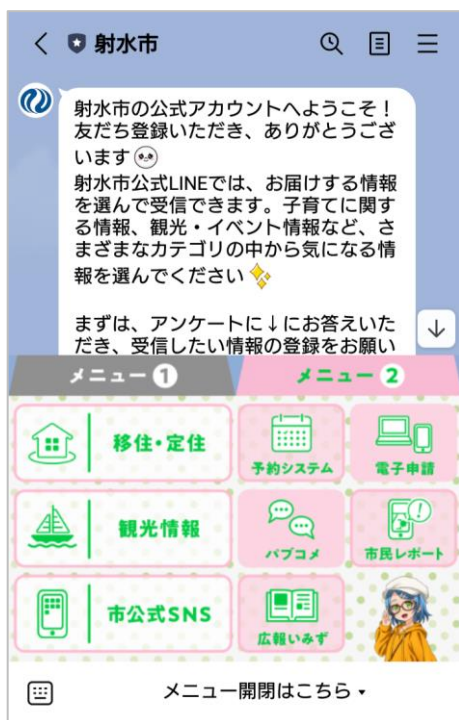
射水市

射水市の公式アカウントへようこそ！友だち登録いただき、ありがとうございます

射水市公式LINEでは、お届けする情報を選んで受信できます。子育てに関する情報、観光・イベント情報など、さまざまなカテゴリの中から気になる情報を選んでください

まずは、アンケートに↓にお答えいただき、受信したい情報の登録をお願い

メニュー❶

メニュー❷

移住・定住

予約システム

電子申請

観光情報

パブコメ

市民レポート

市公式SNS

広報いみず

メニュー開閉はこちら ▾